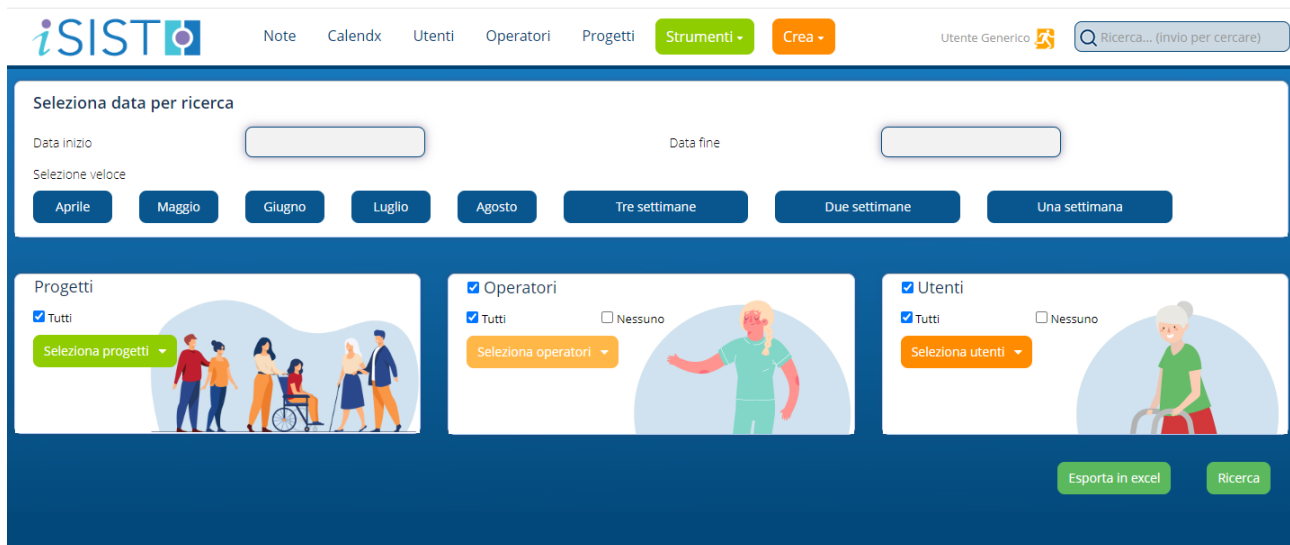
iSIST

Note Calendx Utenti Operatori Progetti Strumenti ▾ Crea ▾ Utente Generico Ricerca... (invio per cercare)

Seleziona data per ricerca

Data inizio

Data fine

Selezione veloce

Aprile Maggio Giugno Luglio Agosto Tre settimane Due settimane Una settimana

Progetti

Tutti

Seleziona progetti ▾

Operatori

Tutti Nessuno

Seleziona operatori ▾

Utenti

Tutti Nessuno

Seleziona utenti ▾

Esporta in excel Ricerca